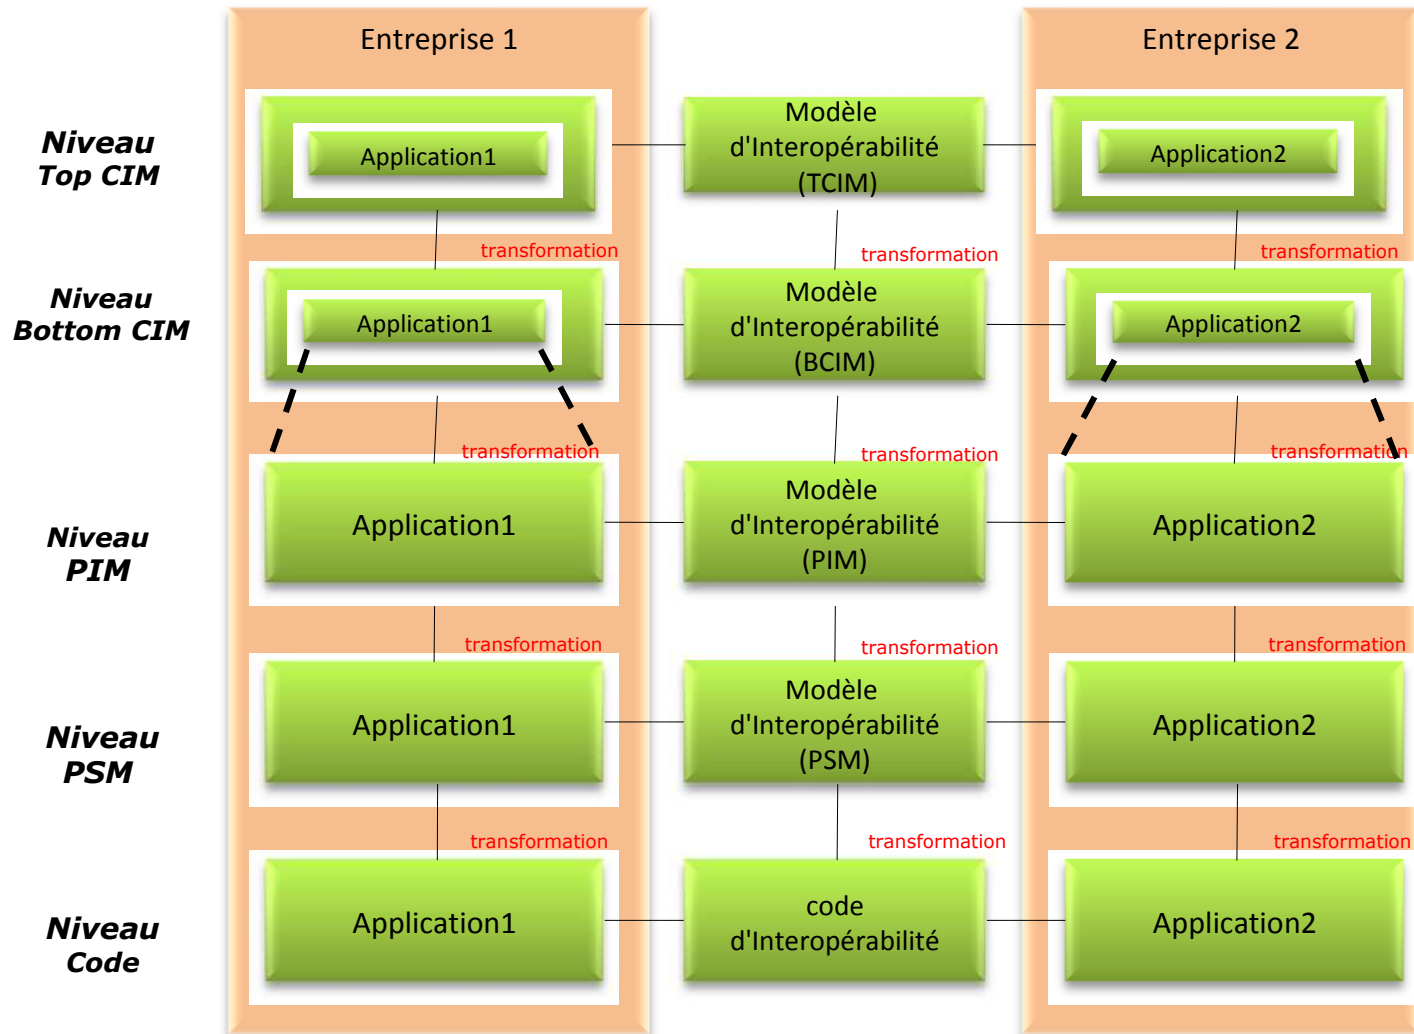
Entreprise 1

Entreprise 2

Niveau Top CIM

Application1

Modèle d'Interopérabilité (TCIM)

Application2

transformation

transformation

transformation

Niveau Bottom CIM

Application1

Modèle d'Interopérabilité (BCIM)

Application2

transformation

transformation

transformation

Niveau PIM

Application1

Modèle d'Interopérabilité (PIM)

Application2

transformation

transformation

transformation

Niveau PSM

Application1

Modèle d'Interopérabilité (PSM)

Application2

transformation

transformation

transformation

Niveau Code

Application1

code d'Interopérabilité

Application2